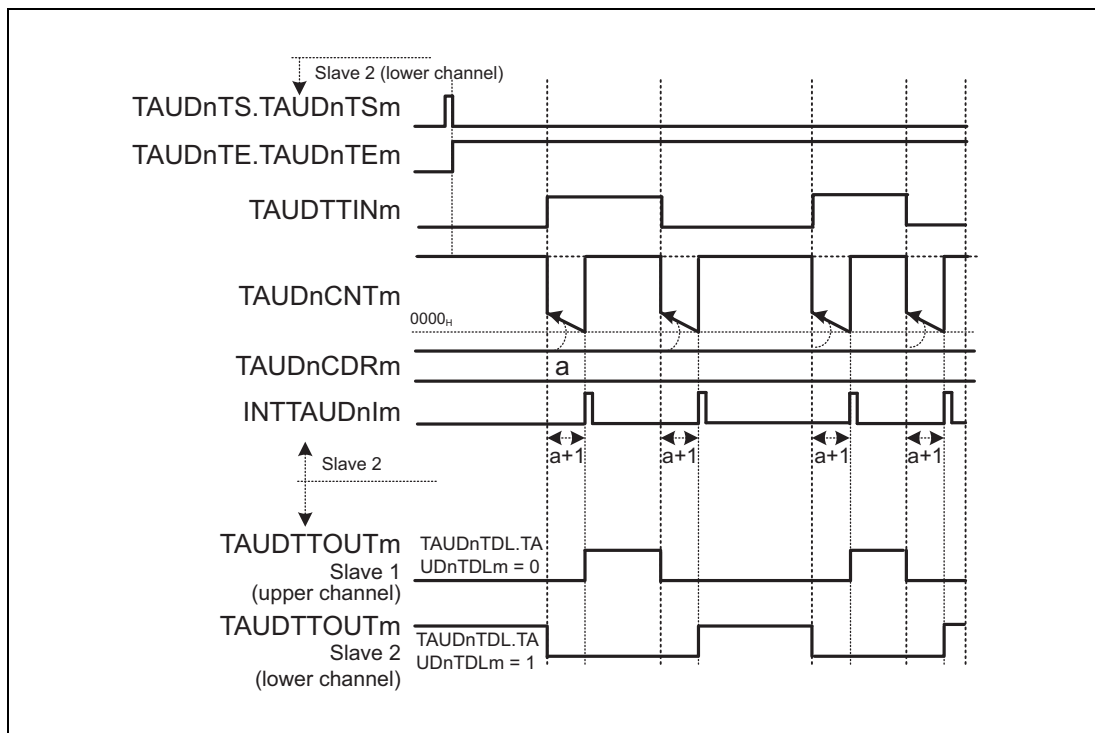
Slave 2 (lower channel)

TAUDnTS.TAUDnTSm

TAUDnTE.TAUDnTEm

TAUDTTINm

TAUDnCNTm

$0000_H$

TAUDnCDRm

a

INTTAUDnIm

a+1

a+1

a+1

a+1

Slave 2

TAUDTTOUTm
Slave 1
(upper channel)

TAUDnTDL.TAUDnTDLm = 0

TAUDTTOUTm
Slave 2
(lower channel)

TAUDnTDL.TAUDnTDLm = 1